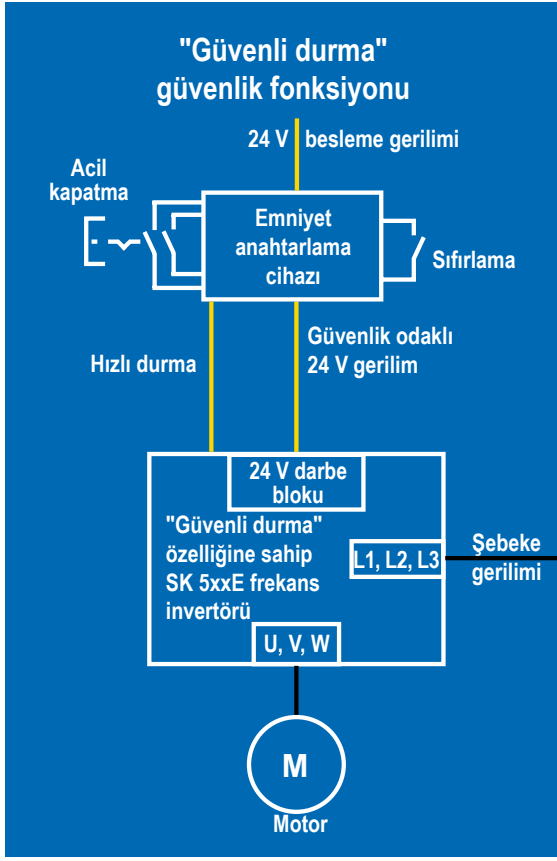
"Güvenli durma"
güvenlik fonksiyonu

24 V besleme gerilimi

Acil kapatma

Emniyet anahtarlama cihazı

Sıfırlama

Hızlı durma

Güvenlik odaklı 24 V gerilim

24 V darbe bloku

"Güvenli durma" özelliğine sahip SK 5xxE frekans invertörü

L1, L2, L3

Şebeke gerilimi

U, V, W

M

Motor